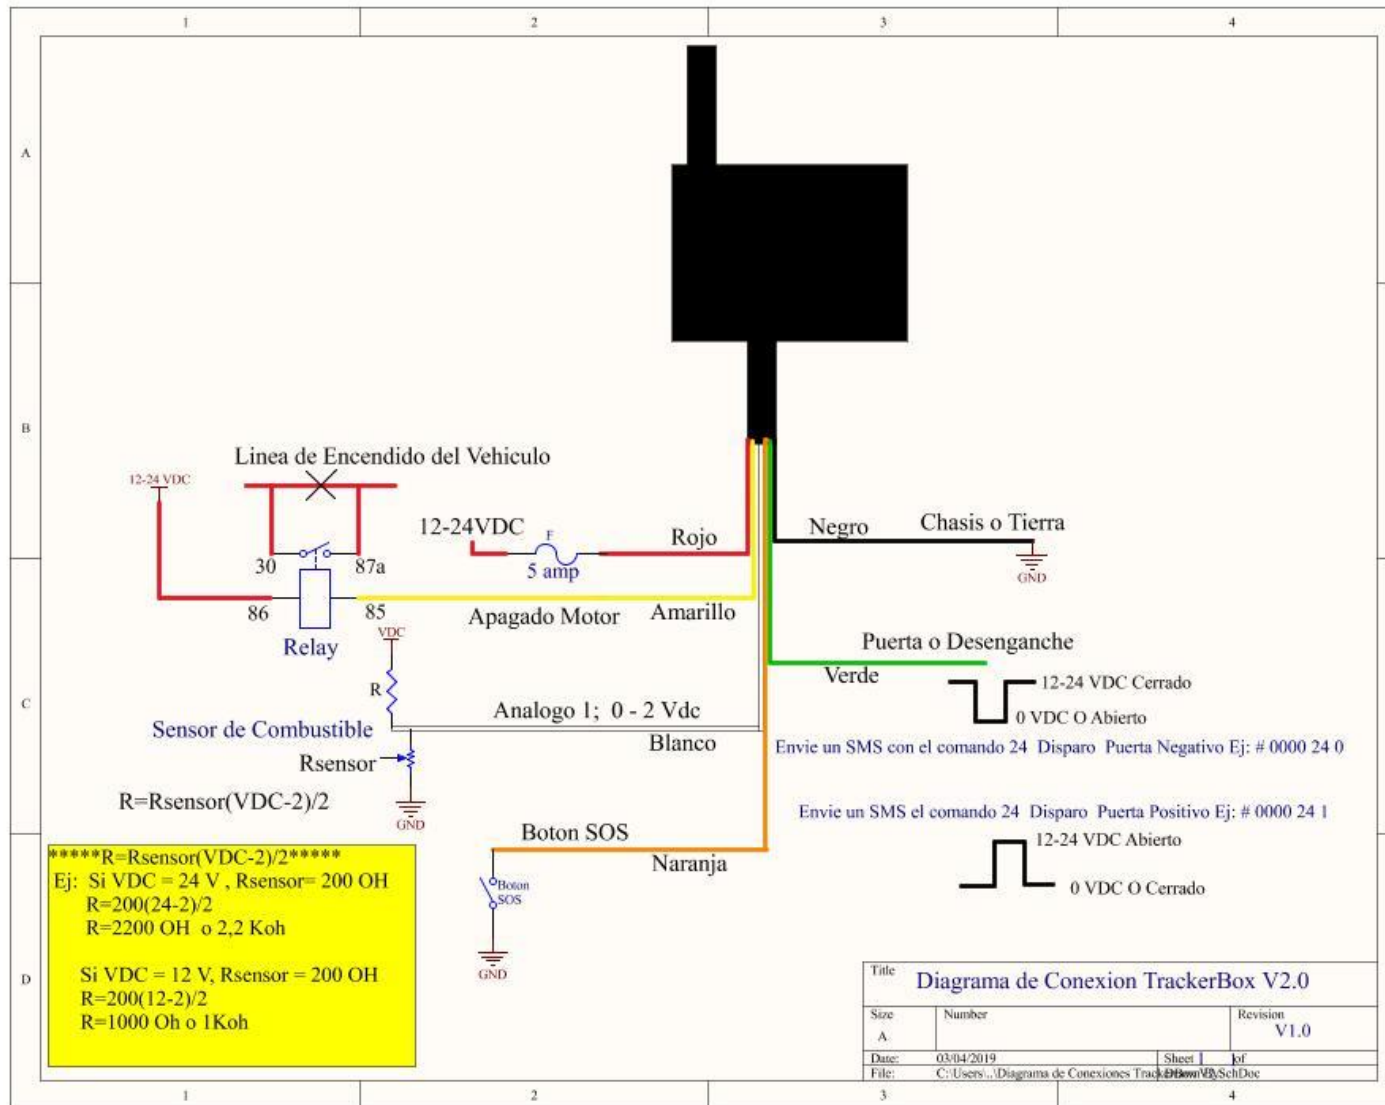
1 2 3 4

A

B

Linea de Encendido del Vehiculo

12-24 VDC

30 87a

12-24VDC

F

5 amp

Rojo

Negro

Chasis o Tierra

GND

86 85

Relay

Apagado Motor

Amarillo

VDC

R

Puerta o Desenganche

Verde

C

12-24 VDC Cerrado

0 VDC O Abierto

Analogo 1; 0 - 2 Vdc

Sensor de Combustible

Blanco

Envie un SMS con el comando 24 Disparo Puerta Negativo Ej: # 0000 24 0

Rsensor

R=Rsensor(VDC-2)/2

GND

Envie un SMS el comando 24 Disparo Puerta Positivo Ej: # 0000 24 1

Boton SOS

12-24 VDC Abierto

*****R=Rsensor(VDC-2)/2*****
Ej: Si VDC = 24 V , Rsensor= 200 OH
R=200(24-2)/2
R=2200 OH o 2,2 Koh

Si VDC = 12 V, Rsensor = 200 OH
R=200(12-2)/2
R=1000 Oh o 1Koh

Naranja

Boton SOS

0 VDC O Cerrado

GND

D

Title
Diagrama de Conexion TrackerBox V2.0

Size
A

Number

Revision
V1.0

Date: 03/04/2019

Sheet of

File: C:\Users\..\Diagrama de Conexiones Track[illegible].SchDoc

1 2 3 4